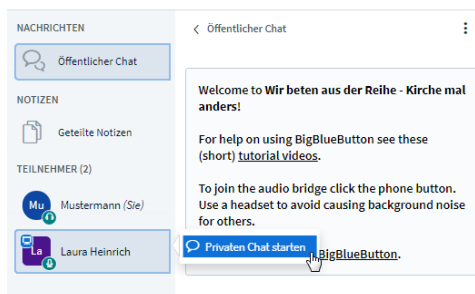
NACHRICHTEN

Öffentlicher Chat

NOTIZEN

Geteilte Notizen

TEILNEHMER (2)

Mu

Mustermann (Sie)

La

Laura Heinrich

Öffentlicher Chat

Welcome to Wir beten aus der Reihe - Kirche mal anders!

For help on using BigBlueButton see these (short) tutorial videos.

To join the audio bridge click the phone button. Use a headset to avoid causing background noise for others.

Privaten Chat starten

BigBlueButton.